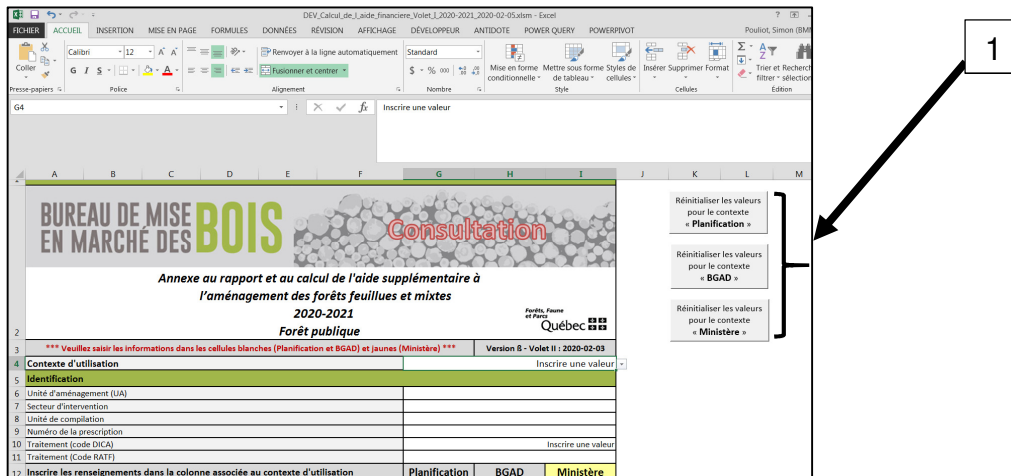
DEV_Calcul_de_l_aide_financiere_Volet_I_2020-2021_2020-02-05.xlsm - Excel

FICHIER ACCUEIL INSERTION MISE EN PAGE FORMULES DONNÉES RÉVISION AFFICHAGE DÉVELOPPEUR ANTIDOTE POWER QUERY POWERPIVOT Pouliot, Simon (BMM

Coller
Presse-papiers
Calibri 12 A A
G I S
Police
Renvoyer à la ligne automatiquement
Fusionner et centrer
Alignement
Standard
$ % 000
Nombre
Mise en forme conditionnelle
Mettre sous forme de tableau
Styles de cellules
Style
Insérer Supprimer Format
Cellules
Trier et filtrer
Recherch sélection
Édition

G4 Inscrire une valeur

A B C D E F G H I J K L M

BUREAU DE MISE EN MARCHÉ DES BOIS
Consultation

Annexe au rapport et au calcul de l'aide supplémentaire à l'aménagement des forêts feuillues et mixtes
2020-2021
Forêt publique

Forêts, Faune et Parcs
Québec

2
3 *** Veuillez saisir les informations dans les cellules blanches (Planification et BGAD) et jaunes (Ministère) *** Version 8 - Volet II : 2020-02-03
4 Contexte d'utilisation Inscrire une valeur
5 Identification
6 Unité d'aménagement (UA)
7 Secteur d'intervention
8 Unité de compilation
9 Numéro de la prescription
10 Traitement (code DICA) Inscrire une valeur
11 Traitement (Code RATF)
12 Inscrire les renseignements dans la colonne associée au contexte d'utilisation Planification BGAD Ministère

Réinitialiser les valeurs pour le contexte « Planification »

Réinitialiser les valeurs pour le contexte « BGAD »

Réinitialiser les valeurs pour le contexte « Ministère »

1